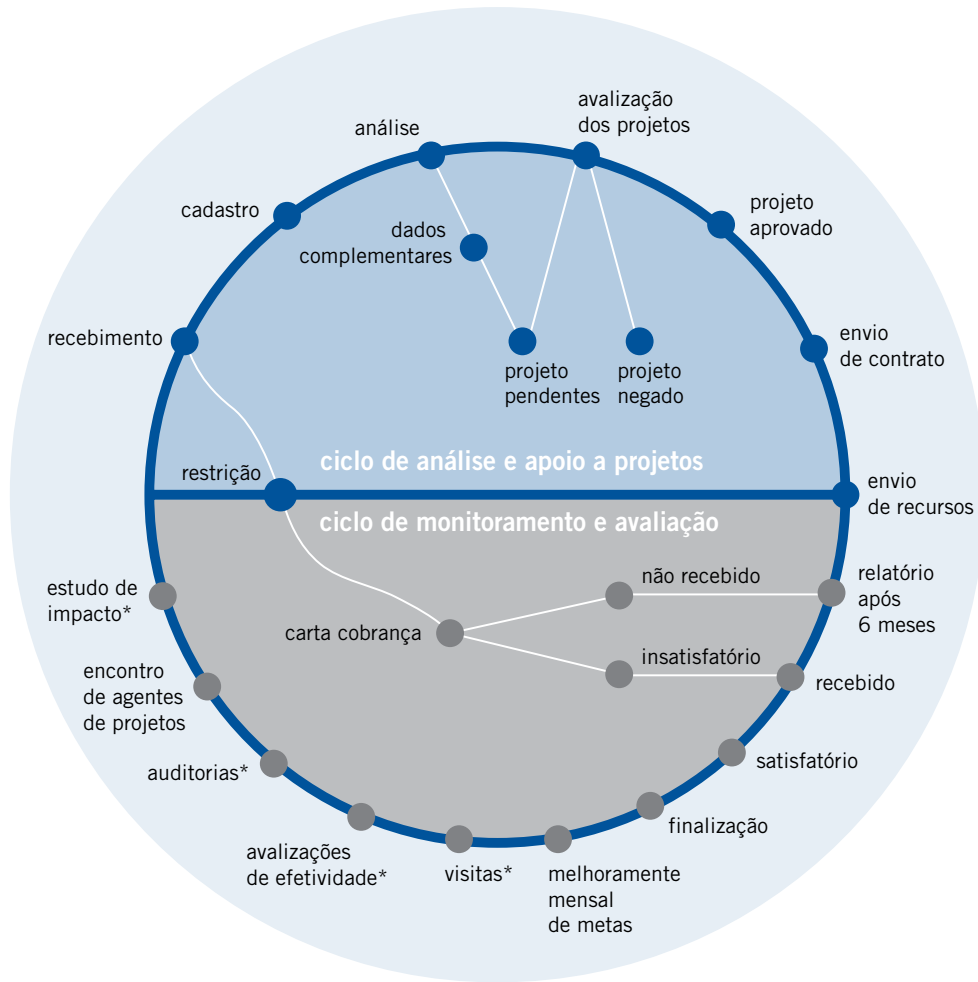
avalização dos projetos

análise

cadastro

dados complementares

projeto aprovado

recebimento

envio de contrato

projeto pendentes

projeto negado

restrição

ciclo de análise e apoio a projetos

envio de recursos

ciclo de monitoramento e avaliação

estudo de impacto*

não recebido

relatório após 6 meses

carta cobrança

insatisfatório

encontro de agentes de projetos

recebido

auditorias*

satisfatório

finalização

avalizações de efetividade*

visitas*

melhoramente mensal de metas